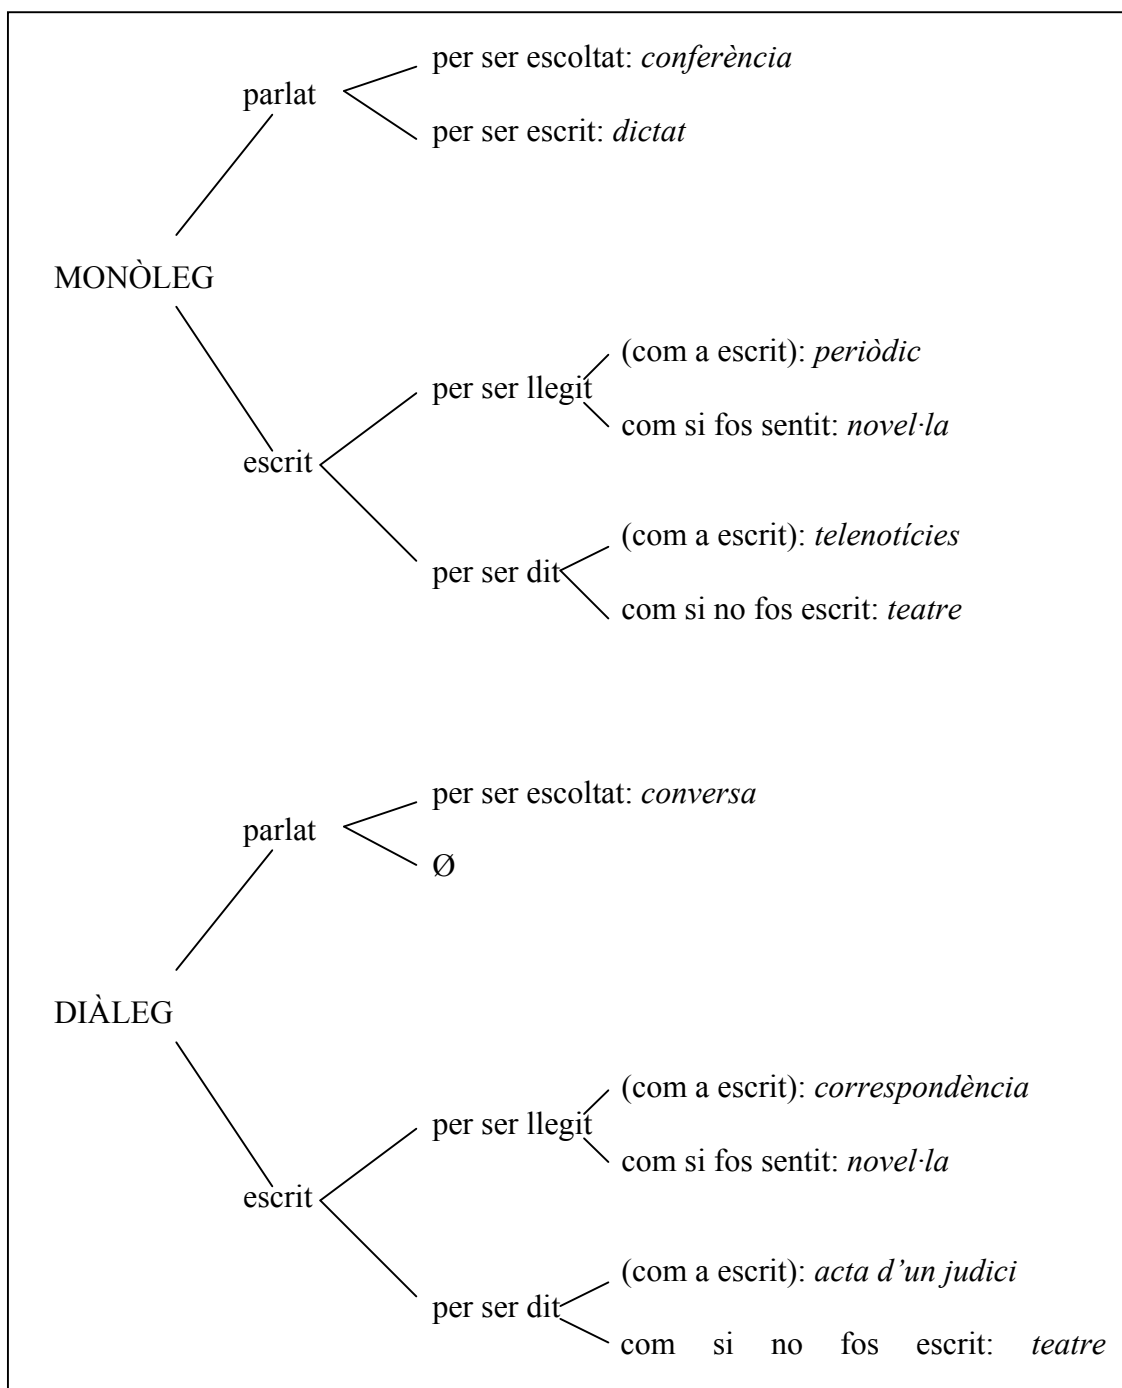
MONÒLEG

parlat

per ser escoltat: *conferència*

per ser escrit: *dictat*

escrit

per ser llegit

(com a escrit): *periòdic*

com si fos sentit: *novel·la*

per ser dit

(com a escrit): *telenotícies*

com si no fos escrit: *teatre*

DIÀLEG

parlat

per ser escoltat: *conversa*

Ø

escrit

per ser llegit

(com a escrit): *correspondència*

com si fos sentit: *novel·la*

per ser dit

(com a escrit): *acta d'un judici*

com si no fos escrit: *teatre*